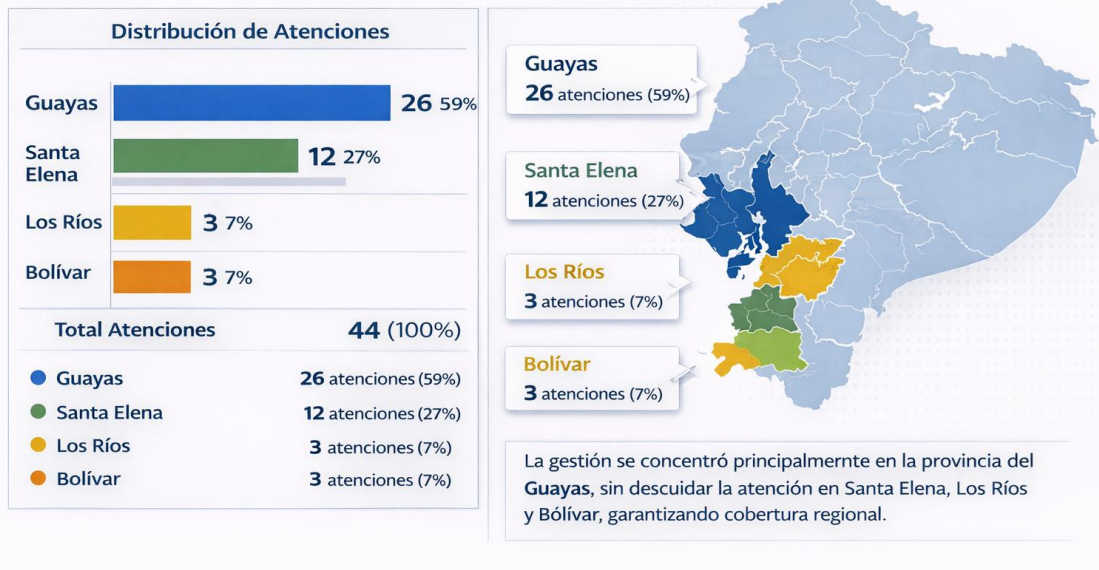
Distribución de Atenciones

| | |
|---|---|
| Guayas | 26 59% |
| Santa Elena | 12 27% |
| Los Ríos | 3 7% |
| Bolívar | 3 7% |

Total Atenciones 44 (100%)

Guayas 26 atenciones (59%)
Santa Elena 12 atenciones (27%)
Los Ríos 3 atenciones (7%)
Bolívar 3 atenciones (7%)

Guayas
26 atenciones (59%)

Santa Elena
12 atenciones (27%)

Los Ríos
3 atenciones (7%)

Bolívar
3 atenciones (7%)

La gestión se concentró principalmernte en la provincia del Guayas, sin descuidar la atención en Santa Elena, Los Ríos y Bólívar, garantizando cobertura regional.